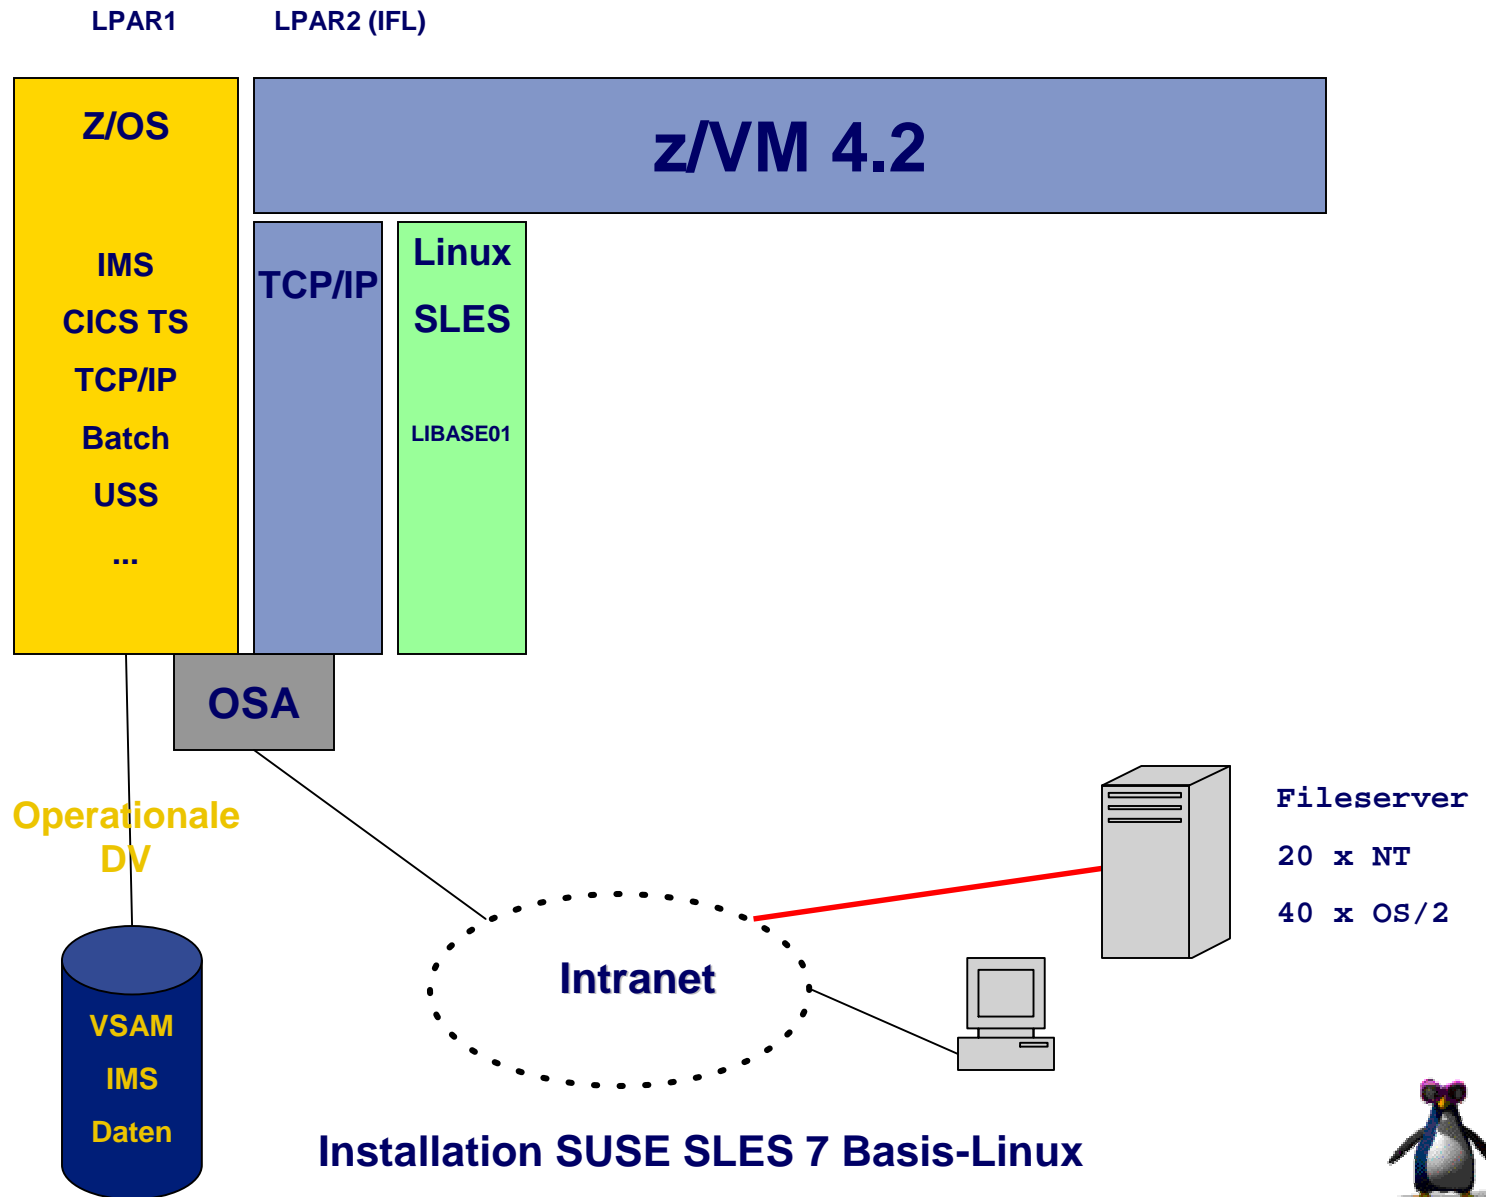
LPAR1

LPAR2 (IFL)

Z/OS

IMS

CICS TS

TCP/IP

Batch

USS

...

z/VM 4.2

TCP/IP

Linux

SLES

LIBASE01

OSA

Operationale DV

VSAM

IMS

Daten

Intranet

Fileserver

20 x NT

40 x OS/2

Installation SUSE SLES 7 Basis-Linux